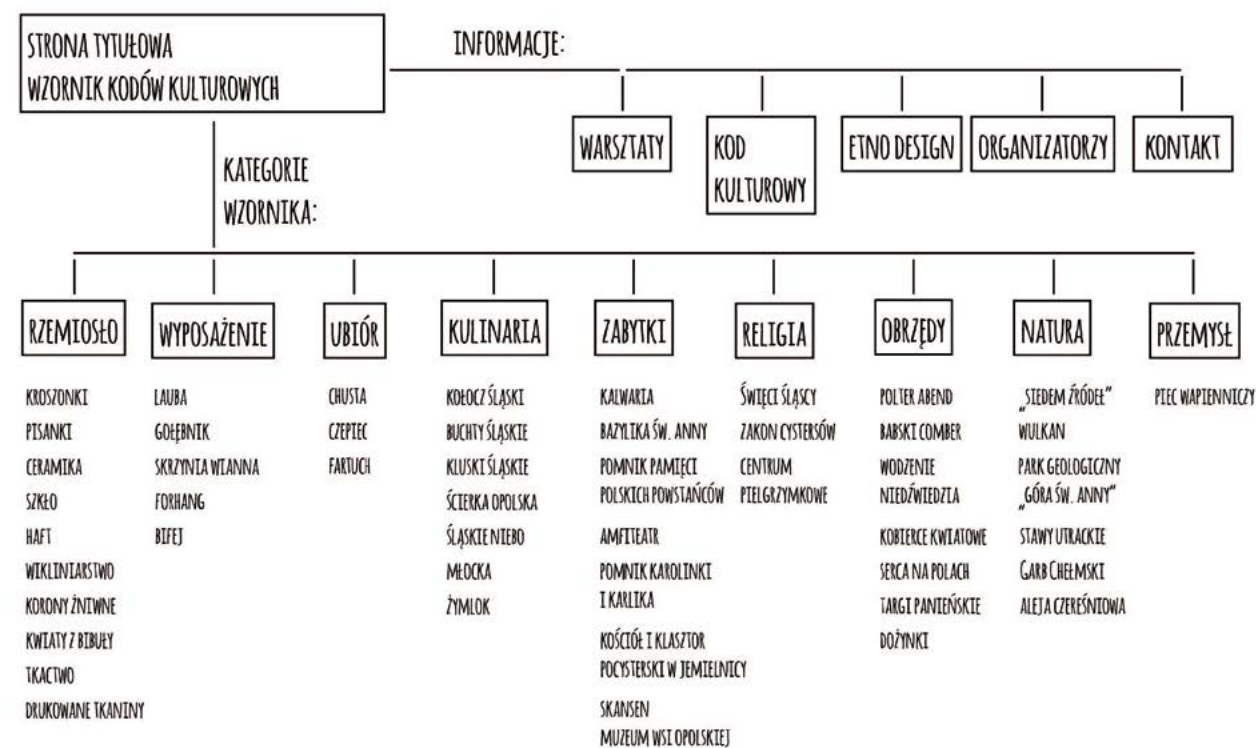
STRONA TYTUŁOWA
WZORNIK KODÓW KULTUROWYCH

INFORMACJE:

WARSZTATY

KOD KULTUROWY

ETNO DESIGN

ORGANIZATORZY

KONTAKT

KATEGORIE WZORNIKA:

RZEMIOSŁO

KROSZONKI
PISANKI
CERAMIKA
SZKŁO
HAFT
WIKLINIARSTWO
KORONY ŻNIWNE
KWIATY Z BIBUŁY
TKACTWO
DRUKOWANE TKANINY

WYPOSAŻENIE

LAUBA
GOŁĘBNIK
SKRZYNIA WIANNA
FORHANG
BIFEJ

UBIÓR

CHUSTA
CZEPIEC
FARTUCH

KULINARIA

KOŁOCZ ŚLĄSKI
BUCHTY ŚLĄSKIE
KLUSKI ŚLĄSKIE
ŚCIERKA OPOLSKA
ŚLĄSKIE NIEBO
MŁOCKA
ŻYMLOK

ZABYTKI

KALWARIA
BAZYLIKA ŚW. ANNY
POMNIK PAMIĘCI POLSKICH POWSTAŃCÓW
AMFITEATR
POMNIK KAROLINKI I KARLIKA
KOŚCIÓŁ I KLASZTOR POCYSTERSKI W JEMIELNICY
SKANSEN MUZEUM WSI OPOLSKIEJ

RELIGIA

ŚWIĘCI ŚLĄSCY
ZAKON CYSTERSÓW
CENTRUM PIELGRZYMKOWE

OBRZĘDY

POLTER ABEND
BABSKI COMBER
WODZENIE NIEDŹWIEDZIA
KOBIERCE KWIATOWE
SERCA NA POLACH
TARGI PANIEŃSKIE
DOŻYNKI

NATURA

„SIEDEM ŹRÓDEŁ”
WULKAN
PARK GEOLOGICZNY „GÓRA ŚW. ANNY”
STAWY UTRACKIE
GARB CHEŁMSKI
ALEJA CZEREŚNIOWA

PRZEMYSŁ

PIEC WAPIENNICZY